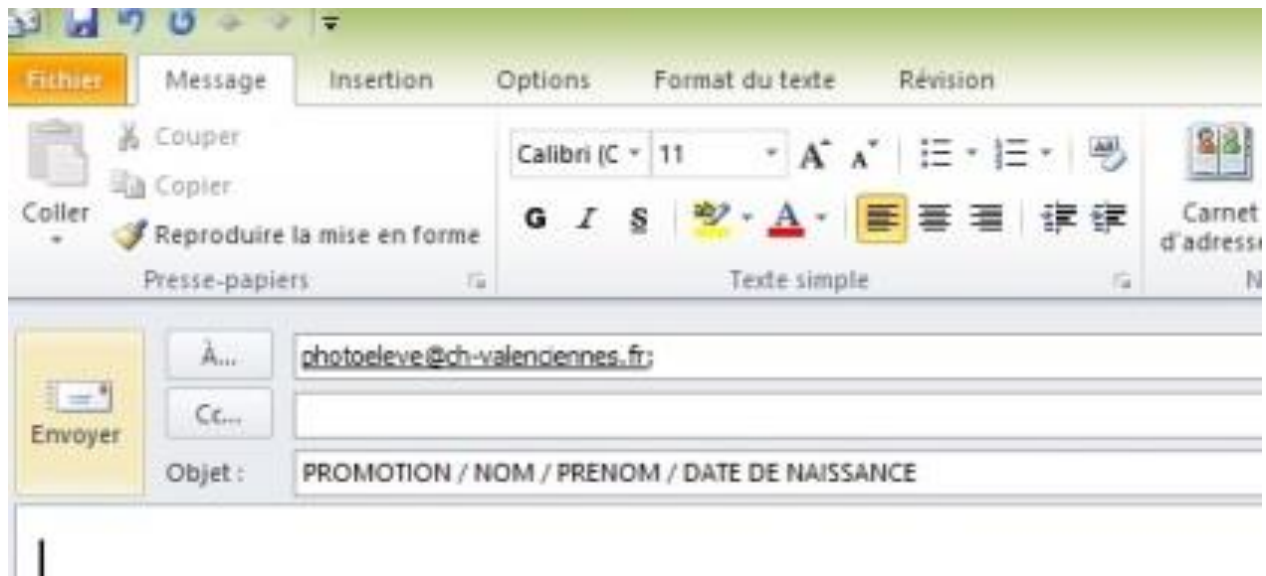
Fichier Message Insertion Options Format du texte Révision

Coller
Couper
Copier
Reproduire la mise en forme
Presse-papiers

Calibri (C 11
G I S
Texte simple

Carnet d'adresse

N

Envoyer
À...
photoeleve@ch-valenciennes.fr;
Cc...
Objet :
PROMOTION / NOM / PRENOM / DATE DE NAISSANCE